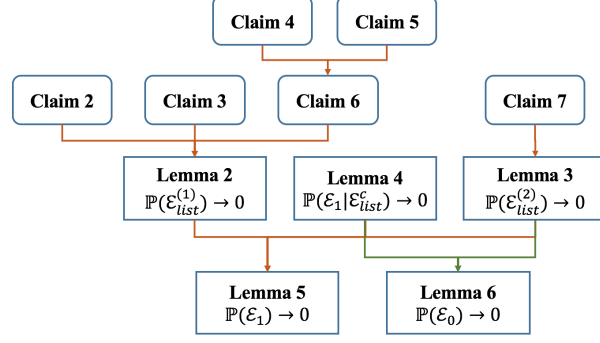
Claim 4

Claim 5

Claim 2

Claim 3

Claim 6

Claim 7

Lemma 2
$\mathbb{P}(\mathcal{E}_{list}^{(1)}) \to 0$

Lemma 4
$\mathbb{P}(\mathcal{E}_1 | \mathcal{E}_{list}^c) \to 0$

Lemma 3
$\mathbb{P}(\mathcal{E}_{list}^{(2)}) \to 0$

Lemma 5
$\mathbb{P}(\mathcal{E}_1) \to 0$

Lemma 6
$\mathbb{P}(\mathcal{E}_0) \to 0$